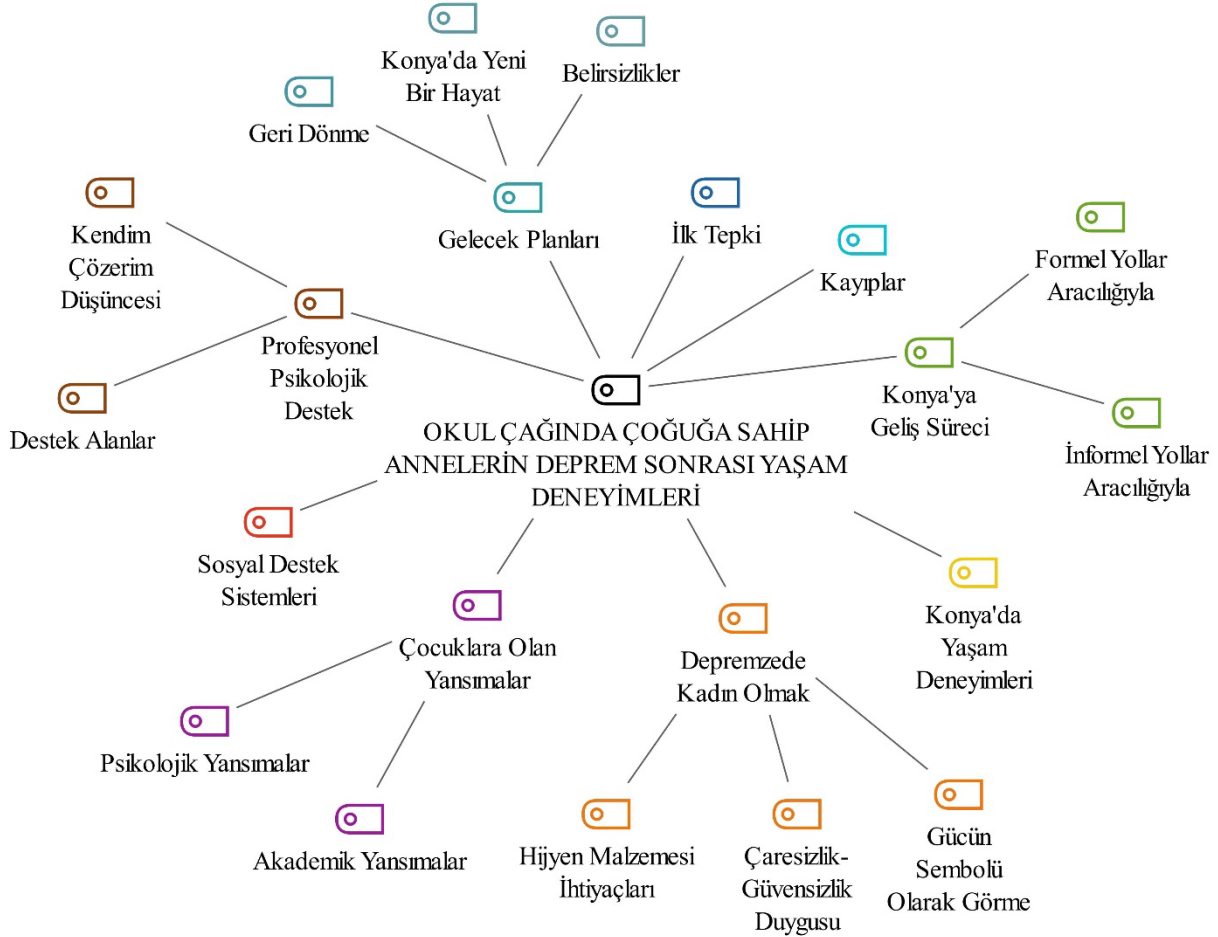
Konya'da Yeni Bir Hayat

Belirsizlikler

Geri Dönme

Gelecek Planları

İlk Tepki

Kayıplar

Kendim Çözerim Düşüncesi

Profesyonel Psikolojik Destek

Destek Alanlar

Formel Yollar Aracılığıyla

Konya'ya Geliş Süreci

İnformel Yollar Aracılığıyla

OKUL ÇAĞINDA ÇOĞUĞA SAHİP ANNELERİN DEPREM SONRASI YAŞAM DENEYİMLERİ

Sosyal Destek Sistemleri

Çocuklara Olan Yansımalar

Psikolojik Yansımalar

Akademik Yansımalar

Depremzede Kadın Olmak

Konya'da Yaşam Deneyimleri

Hijyen Malzemesi İhtiyaçları

Çaresizlik-Güvensizlik Duygusu

Gücün Sembolü Olarak Görme